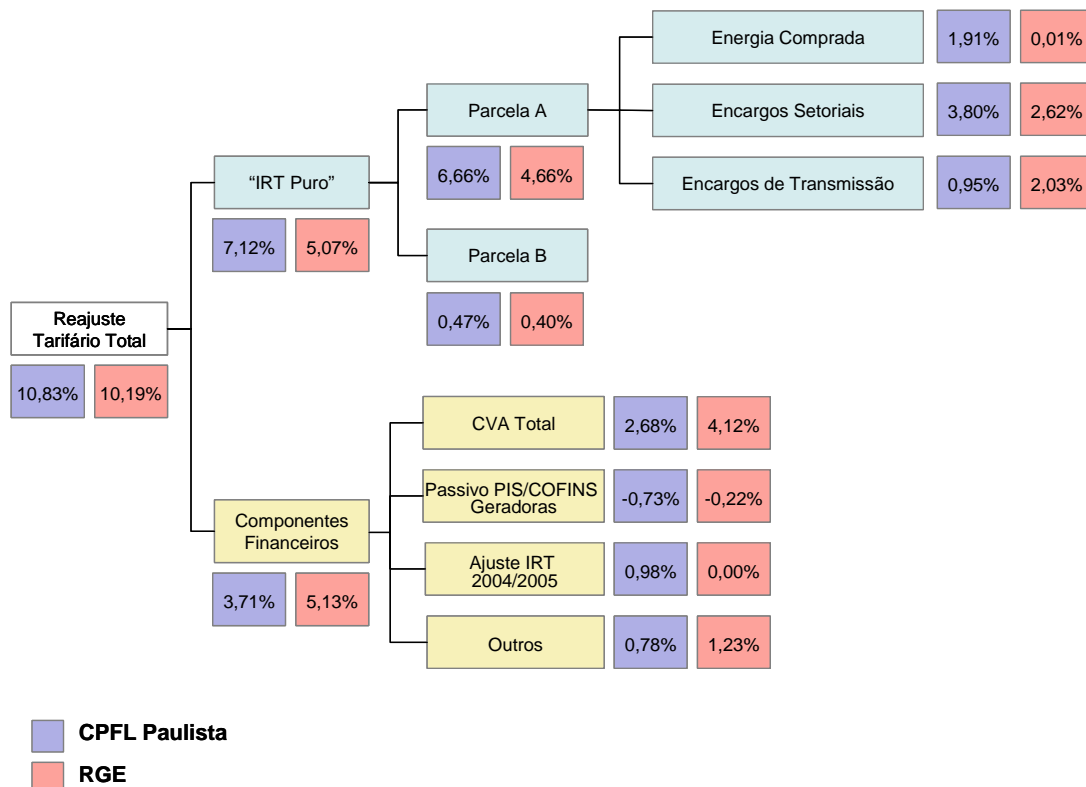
Reajuste Tarifário Total
10,83%
10,19%

"IRT Puro"
7,12%
5,07%

Parcela A
6,66%
4,66%

Energia Comprada
1,91%
0,01%

Encargos Setoriais
3,80%
2,62%

Encargos de Transmissão
0,95%
2,03%

Parcela B
0,47%
0,40%

Componentes Financeiros
3,71%
5,13%

CVA Total
2,68%
4,12%

Passivo PIS/COFINS Geradoras
-0,73%
-0,22%

Ajuste IRT 2004/2005
0,98%
0,00%

Outros
0,78%
1,23%

CPFL Paulista
RGE